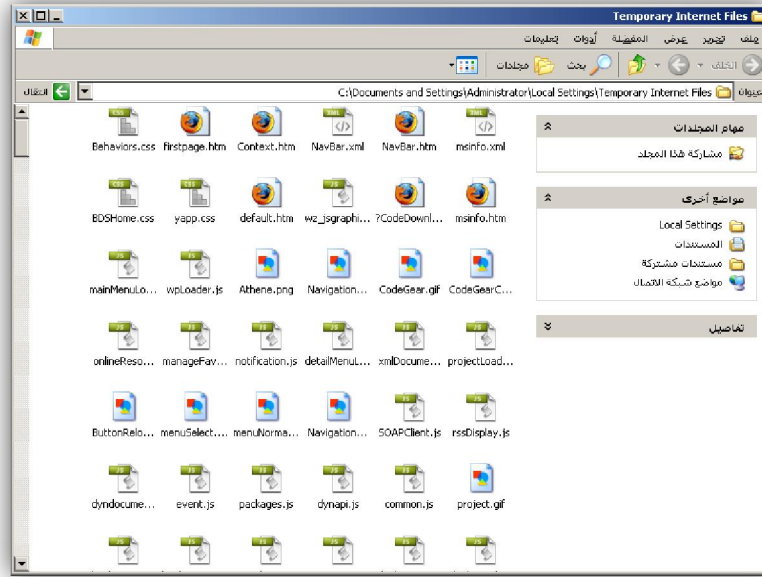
Temporary Internet Files

ملف تحرير عرض المفضلة أدوات تعليمات

الخلف بحث مجلدات

عنوان C:\Documents and Settings\Administrator\Local Settings\Temporary Internet Files انتقال

مهام المجلدات

مشاركة هذا المجلد

مواضع أخرى

Local Settings

المستندات

مستندات مشتركة

مواضع شبكة الاتصال

تفاصيل

msinfo.xml NavBar.htm NavBar.xml Context.htm firstpage.htm Behaviors.css

msinfo.htm ?CodeDownl... wz_jsgraphi... default.htm yapp.css BDSHome.css

CodeGearC... CodeGear.gif Navigation... Athena.png wpLoader.js mainMenuLo...

projectLoad... xmlDocume... detailMenuL... notification.js manageFav... onlineReso...

rssDisplay.js SOAPClient.js Navigation... menuNorma... menuSelect.... ButtonRelo...

project.gif common.js dynapi.js packages.js event.js dyndocume...